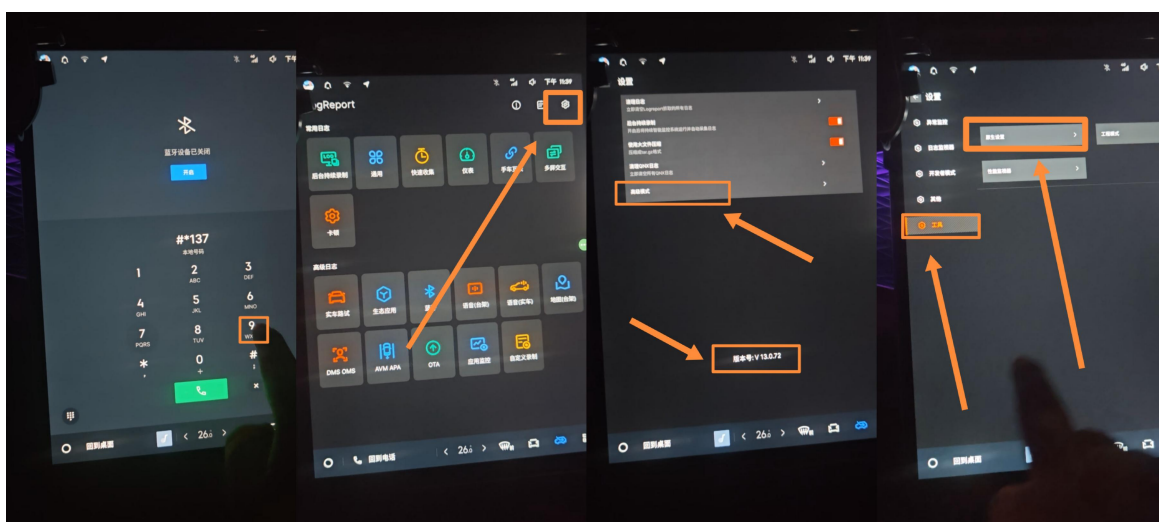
蓝牙设备已关闭

开启

#*137

本地号码

1

2 ABC

3 DEF

4 GHI

5 JKL

6 MNO

7 PQRS

8 TUV

9 WXY

*

0 +

#

回到桌面

26

下午 11:59

gReport

常用日志

后台持续录制

通用

快速收集

仪表

手车互联

多屏交互

卡顿

高级日志

实车路试

生态应用

语音(台架)

语音(实车)

地图(台架)

DMS OMS

AVM APA

OTA

应用监控

自定义录制

回到电话

26

下午 11:59

设置

高级模式

版本号: V 13.0.72

回到桌面

26

设置

工具

其他

回到桌面